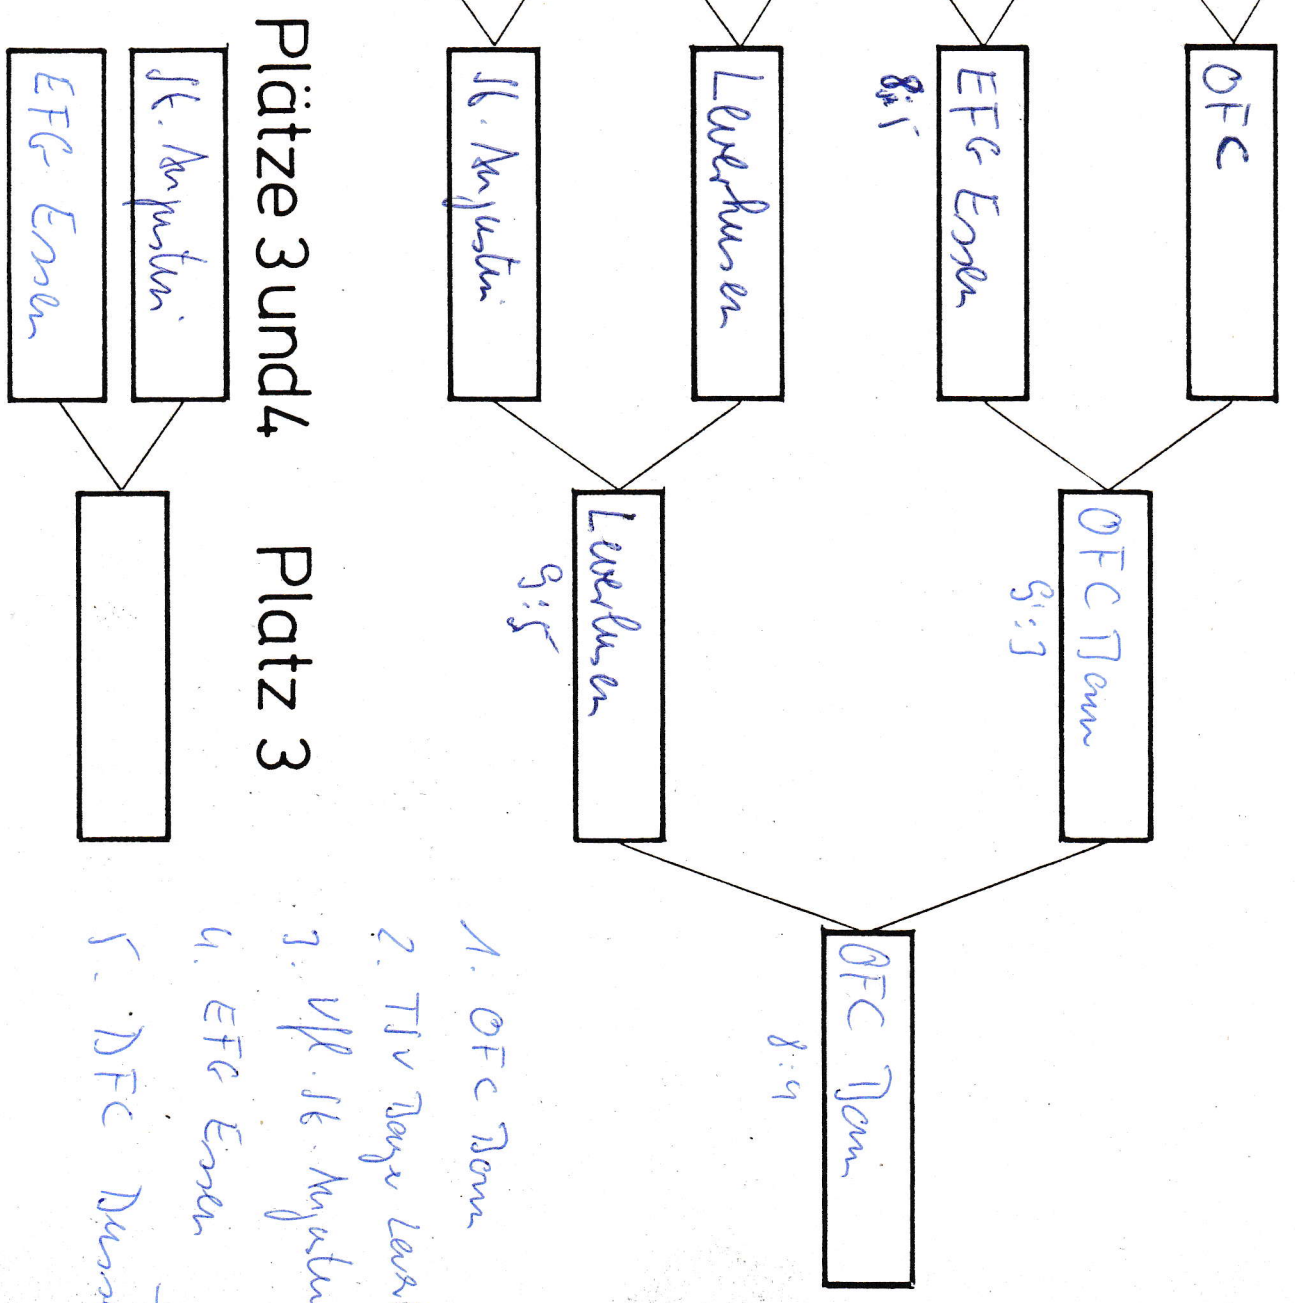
OFC

EFG Essen
8:1

Leverkusen

St. Augustin

OFC Dom
5:3

Leverkusen
5:5

OFC Dom
8:4

Plätze 3 und 4

Platz 3

St. Augustin

EFG Essen

1. OFC Dom
2. TSV Bayer Lev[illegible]
3. VfL St. Augustin
4. EFG Essen
5. DFC Dom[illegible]